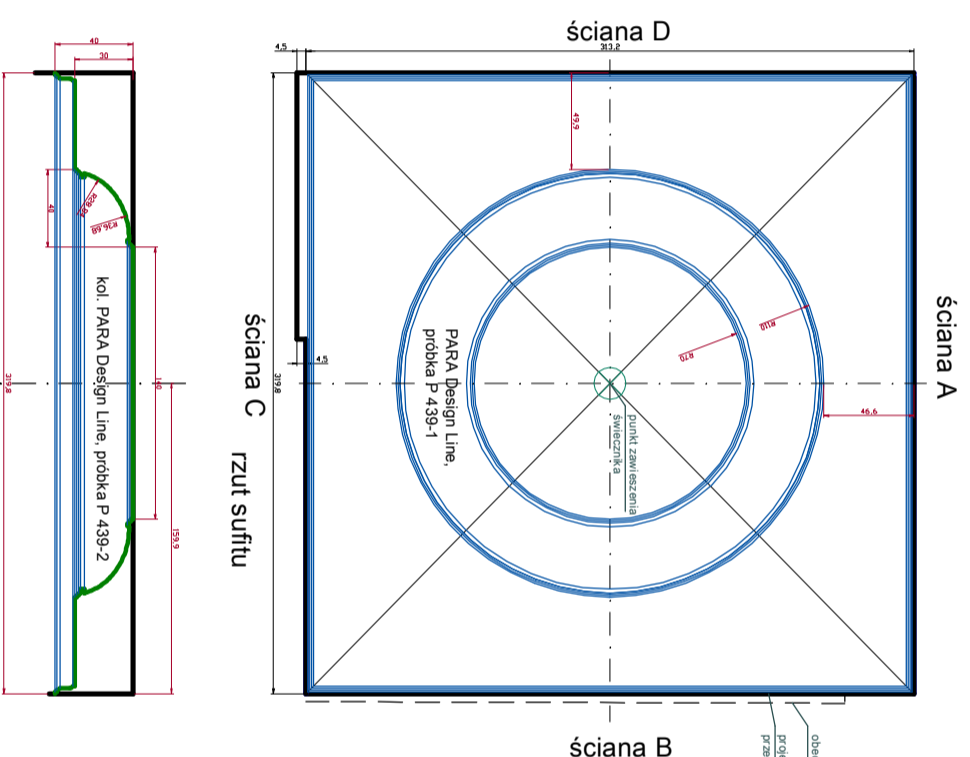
40
30
40
R28.6
R36.69
kol. PARA Design Line, próbka P 439-2
319.8
140
159.9
ściana D
4.5
313.2
49.9
ściana C
rzut sufitu
4.5
319.8
PARA Design Line, próbka P 439-1
R70
R110
punkt zawieszenia świecznika
46.6
ściana A
ściana B
prze
proj
obe